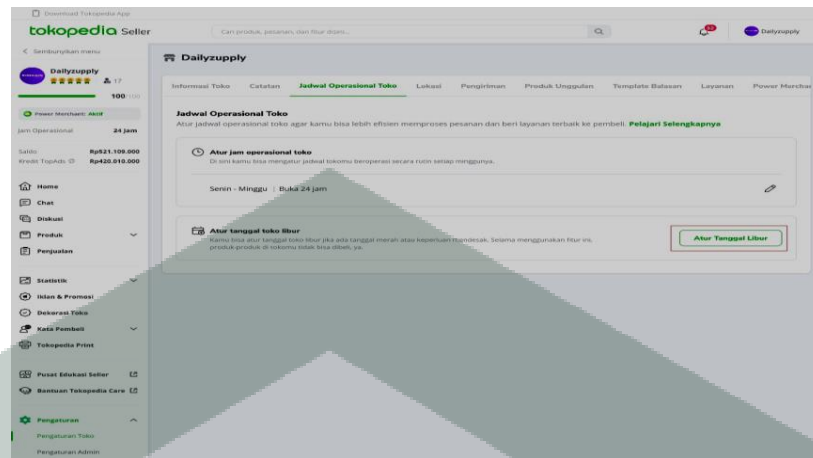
Download Tokopedia App

tokopedia Seller

Cari produk, pesanan, dan fitur disini...

Dailyzupply

< Sembunyikan menu

Dailyzupply

17

100/100

Power Merchant: Aktif

Jam Operasional 24 jam

Saldo Rp521.109.000

Kredit TopAds Rp420.010.000

Home

Chat

Diskusi

Produk

Penjualan

Statistik

Iklan & Promosi

Dekorasi Toko

Kata Pembeli

Tokopedia Print

Pusat Edukasi Seller

Bantuan Tokopedia Care

Pengaturan

Pengaturan Toko

Pengaturan Admin

Dailyzupply

Informasi Toko | Catatan | Jadwal Operasional Toko | Lokasi | Pengiriman | Produk Unggulan | Template Balasan | Layanan | Power Merchant

Jadwal Operasional Toko

Atur jadwal operasional toko agar kamu bisa lebih efisien memproses pesanan dan beri layanan terbaik ke pembeli. Pelajari Selengkapnya

Atur jam operasional toko

Di sini kamu bisa mengatur jadwal tokomu beroperasi secara rutin setiap minggunya.

Senin - Minggu | Buka 24 jam

Atur tanggal toko libur

Kamu bisa atur tanggal toko libur jika ada tanggal merah atau keperluan mendesak. Selama menggunakan fitur ini, produk-produk di tokomu tidak bisa dibeli, ya.

Atur Tanggal Libur